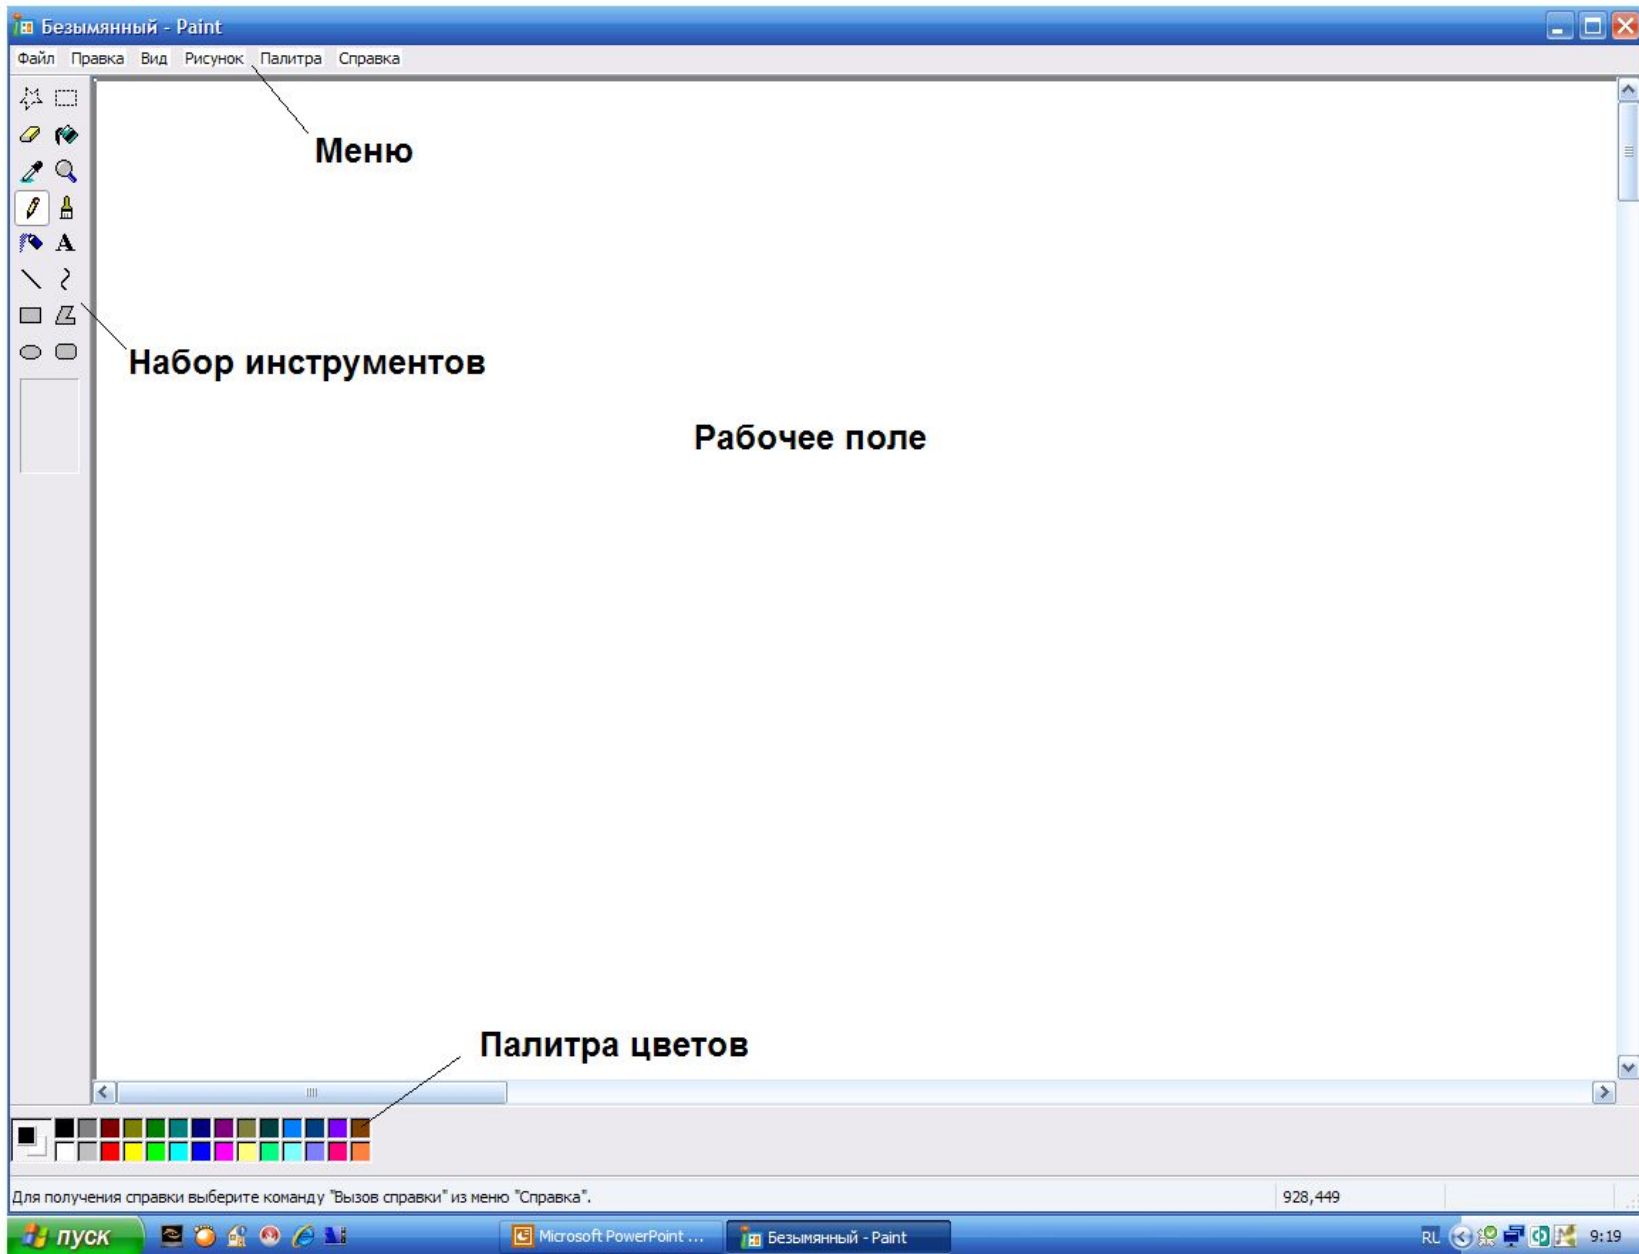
Безымянный - Paint

Файл Правка Вид Рисунок Палитра Справка

Меню

Набор инструментов

Рабочее поле

Палитра цветов

Для получения справки выберите команду "Вызов справки" из меню "Справка".

928,449

пуск

Microsoft PowerPoint ...

Безымянный - Paint

RU

9:19